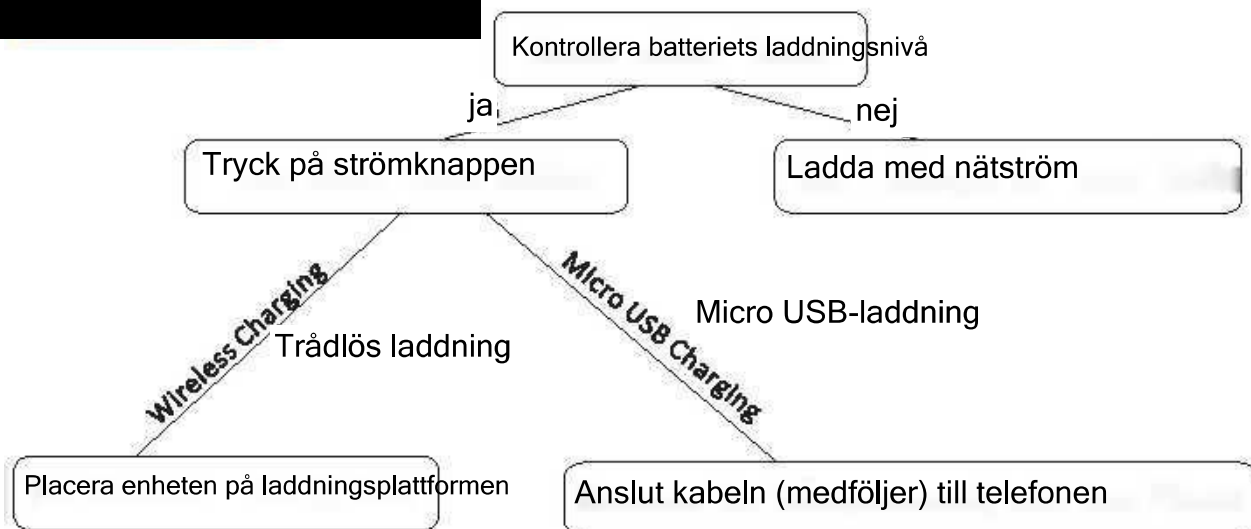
Kontrollera batteriets laddningsnivå

ja

nej

Tryck på strömknappen

Ladda med nätström

Wireless Charging

Trådlös laddning

Micro USB Charging

Micro USB-laddning

Placera enheten på laddningsplattformen

Anslut kabeln (medföljer) till telefonen